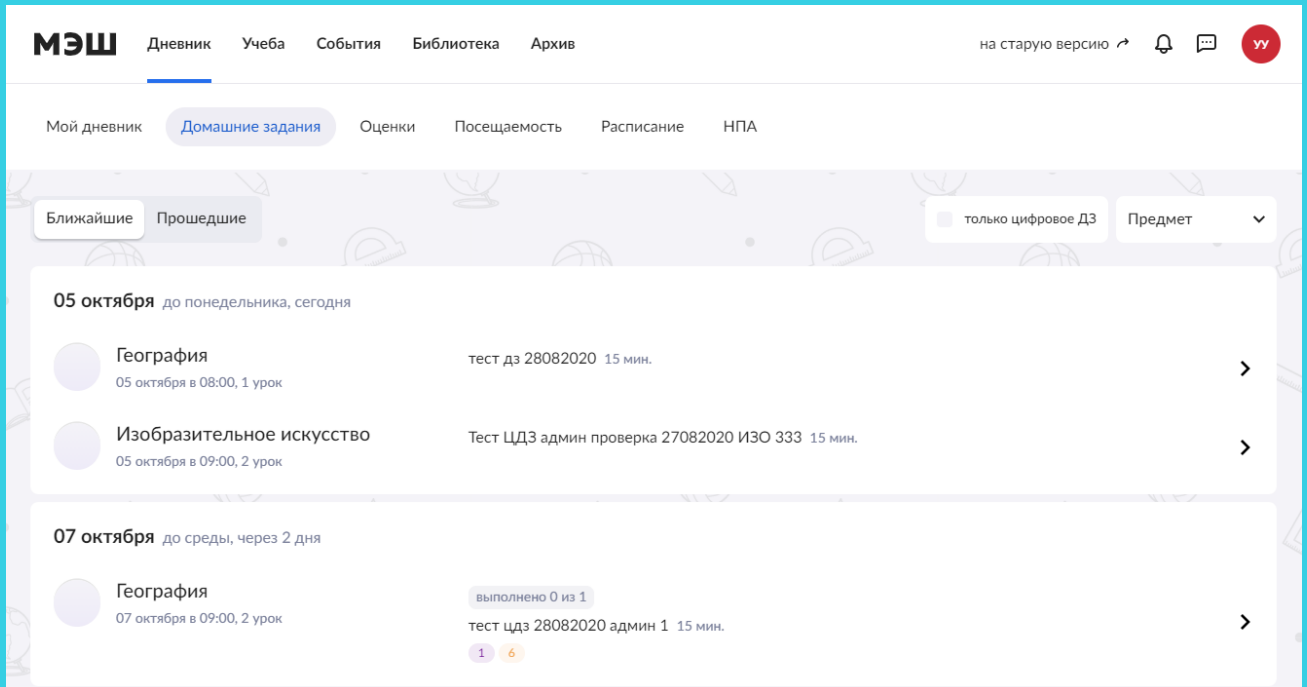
МЭШ Дневник Учеба События Библиотека Архив на старую версию УУ

Мой дневник Домашние задания Оценки Посещаемость Расписание НПА

Ближайшие Прошедшие

только цифровое ДЗ Предмет

05 октября до понедельника, сегодня

География
05 октября в 08:00, 1 урок
тест дз 28082020 15 мин.

Изобразительное искусство
05 октября в 09:00, 2 урок
Тест ЦДЗ админ проверка 27082020 ИЗО 333 15 мин.

07 октября до среды, через 2 дня

География
07 октября в 09:00, 2 урок
выполнено 0 из 1
тест цдз 28082020 админ 1 15 мин.
1 6